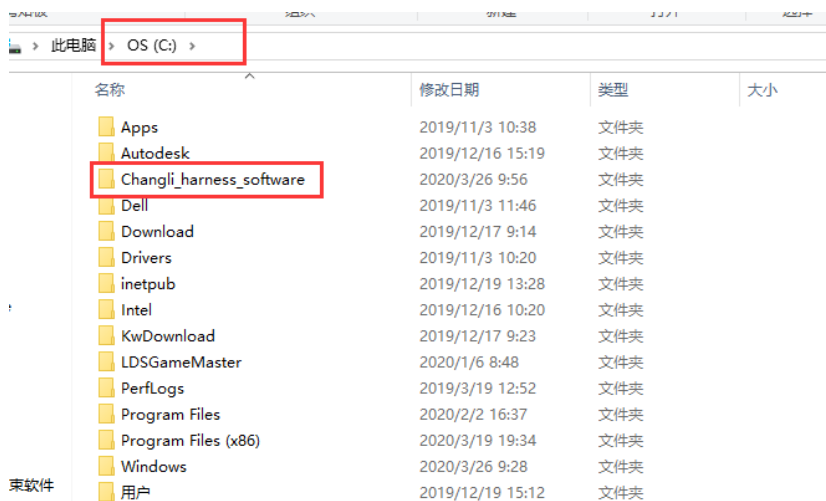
> 此电脑 > OS (C:) >

| 名称 | 修改日期 | 类型 | 大小 |
|---|---|---|---|
| Apps | 2019/11/3 10:38 | 文件夹 | |
| Autodesk | 2019/12/16 15:19 | 文件夹 | |
| Changli_harness_software | 2020/3/26 9:56 | 文件夹 | |
| Dell | 2019/11/3 11:46 | 文件夹 | |
| Download | 2019/12/17 9:14 | 文件夹 | |
| Drivers | 2019/11/3 10:20 | 文件夹 | |
| inetpub | 2019/12/19 13:28 | 文件夹 | |
| Intel | 2019/12/16 10:20 | 文件夹 | |
| KwDownload | 2019/12/17 9:23 | 文件夹 | |
| LDSGameMaster | 2020/1/6 8:48 | 文件夹 | |
| PerfLogs | 2019/3/19 12:52 | 文件夹 | |
| Program Files | 2020/2/2 16:37 | 文件夹 | |
| Program Files (x86) | 2020/3/19 19:34 | 文件夹 | |
| Windows | 2020/3/26 9:28 | 文件夹 | |
| 用户 | 2019/12/19 15:12 | 文件夹 | |

束软件